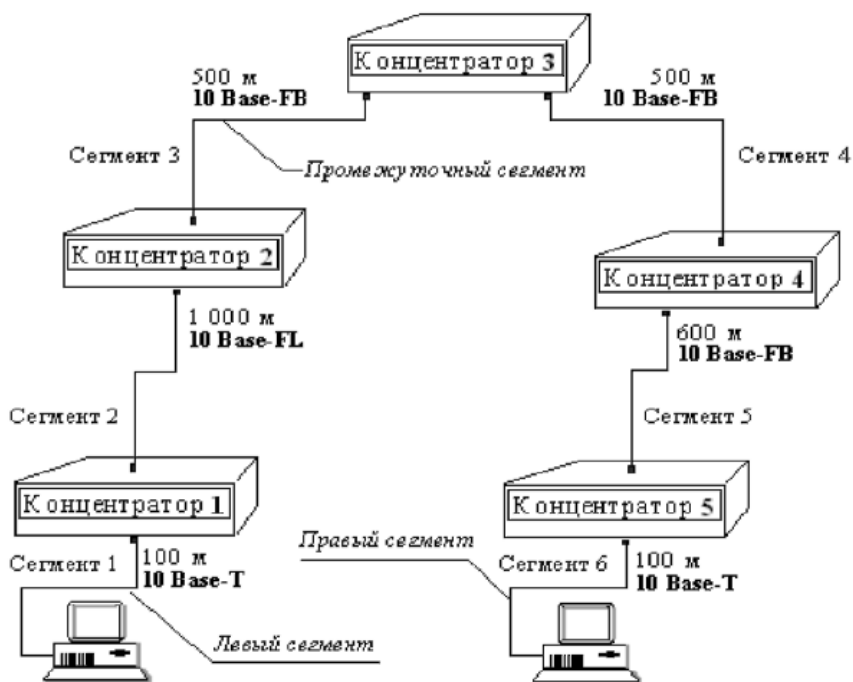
Концентратор 3

500 м
10 Base-FB

500 м
10 Base-FB

Сегмент 3

Промежуточный сегмент

Сегмент 4

Концентратор 2

Концентратор 4

1 000 м
10 Base-FL

600 м
10 Base-FB

Сегмент 2

Сегмент 5

Концентратор 1

Концентратор 5

Правый сегмент

Сегмент 1

100 м
10 Base-T

Сегмент 6

100 м
10 Base-T

Левый сегмент